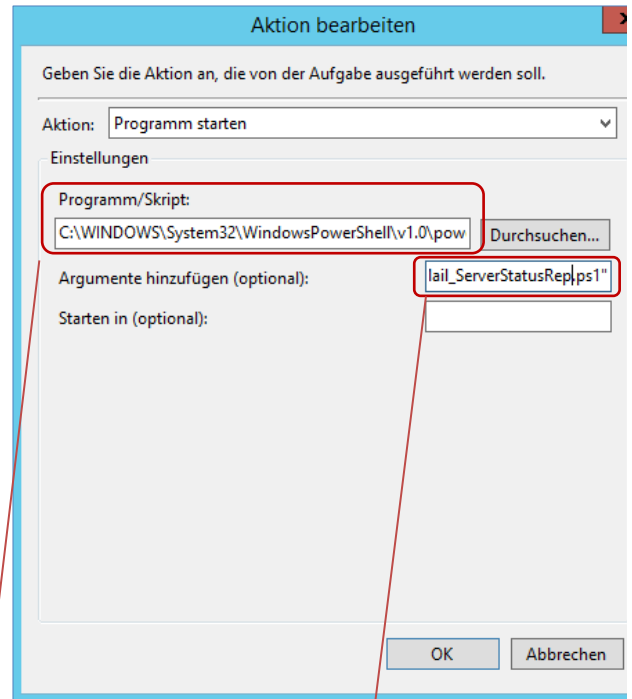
Aktion bearbeiten

Geben Sie die Aktion an, die von der Aufgabe ausgeführt werden soll.

Aktion: Programm starten

Einstellungen

Programm/Skript:

C:\WINDOWS\System32\WindowsPowerShell\v1.0\pow

Durchsuchen...

Argumente hinzufügen (optional):

lail_ServerStatusRep.ps1"

Starten in (optional):

OK

Abbrechen